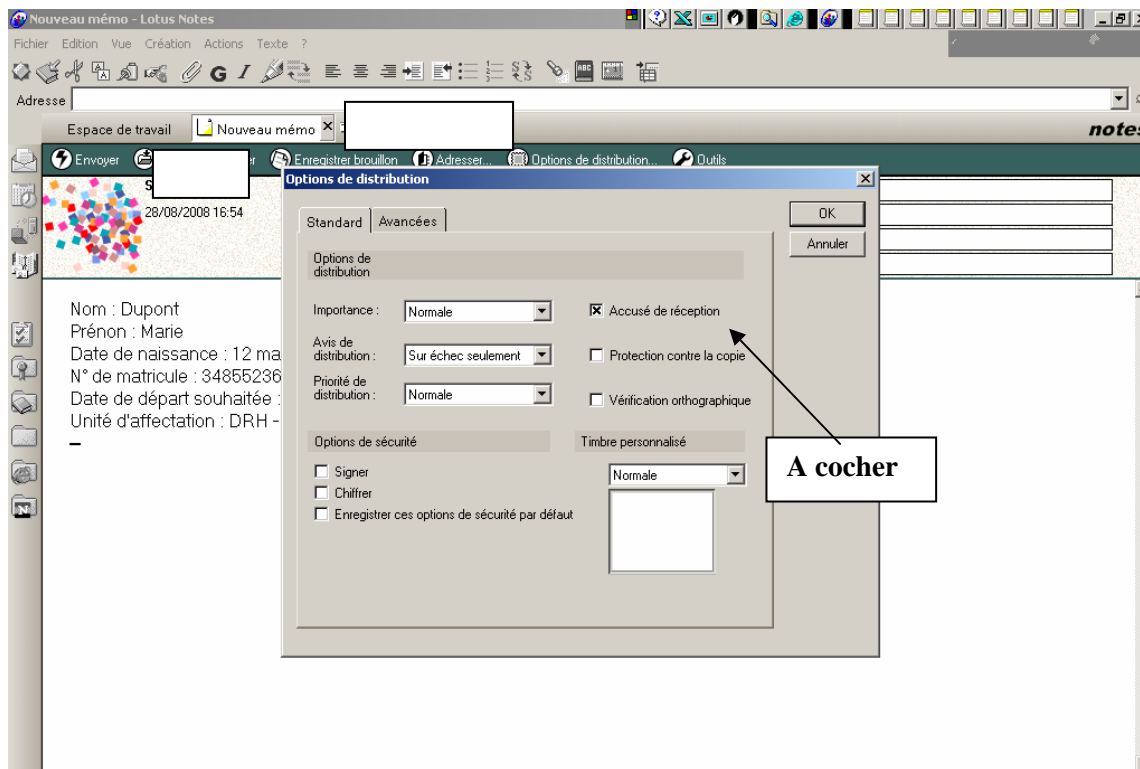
Nouveau mémo - Lotus Notes

Fichier Edition Vue Création Actions Texte ?

Adresse

Espace de travail Nouveau mémo ×

notes

Envoyer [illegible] Enregistrer brouillon Adresser... Options de distribution... Outils

S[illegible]
28/08/2008 16:54

Nom : Dupont
Prénon : Marie
Date de naissance : 12 ma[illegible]
N° de matricule : 34855236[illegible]
Date de départ souhaitée :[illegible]
Unité d'affectation : DRH -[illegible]
–

Options de distribution

Standard Avancées

OK
Annuler

Options de distribution

Importance : Normale
Avis de distribution : Sur échec seulement
Priorité de distribution : Normale

☒ Accusé de réception
☐ Protection contre la copie
☐ Vérification orthographique

Options de sécurité
☐ Signer
☐ Chiffrer
☐ Enregistrer ces options de sécurité par défaut

Timbre personnalisé
Normale

A cocher